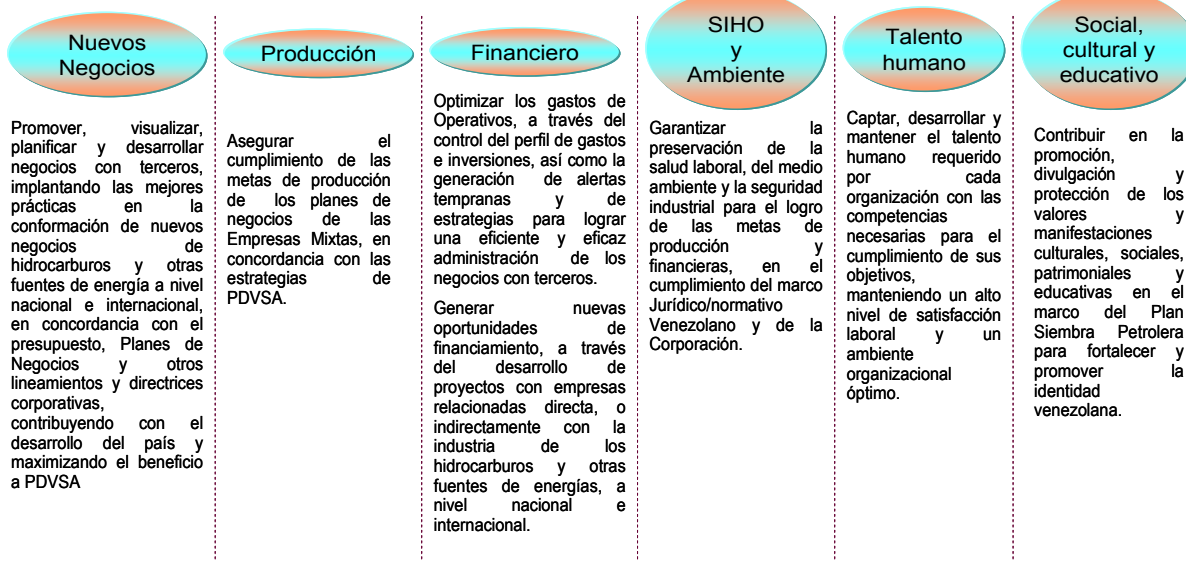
Nuevos Negocios

Promover, visualizar, planificar y desarrollar negocios con terceros, implantando las mejores prácticas en la conformación de nuevos negocios de hidrocarburos y otras fuentes de energía a nivel nacional e internacional, en concordancia con el presupuesto, Planes de Negocios y otros lineamientos y directrices corporativas, contribuyendo con el desarrollo del país y maximizando el beneficio a PDVSA

Producción

Asegurar el cumplimiento de las metas de producción de los planes de negocios de las Empresas Mixtas, en concordancia con las estrategias de PDVSA.

Financiero

Optimizar los gastos de Operativos, a través del control del perfil de gastos e inversiones, así como la generación de alertas tempranas y de estrategias para lograr una eficiente y eficaz administración de los negocios con terceros.

Generar nuevas oportunidades de financiamiento, a través del desarrollo de proyectos con empresas relacionadas directa, o indirectamente con la industria de los hidrocarburos y otras fuentes de energías, a nivel nacional e internacional.

SIHO y Ambiente

Garantizar la preservación de la salud laboral, del medio ambiente y la seguridad industrial para el logro de las metas de producción y financieras, en el cumplimiento del marco Jurídico/normativo Venezolano y de la Corporación.

Talento humano

Captar, desarrollar y mantener el talento humano requerido por cada organización con las competencias necesarias para el cumplimiento de sus objetivos, manteniendo un alto nivel de satisfacción laboral y un ambiente organizacional óptimo.

Social, cultural y educativo

Contribuir en la promoción, divulgación y protección de los valores y manifestaciones culturales, sociales, patrimoniales y educativas en el marco del Plan Siembra Petrolera para fortalecer y promover la identidad venezolana.